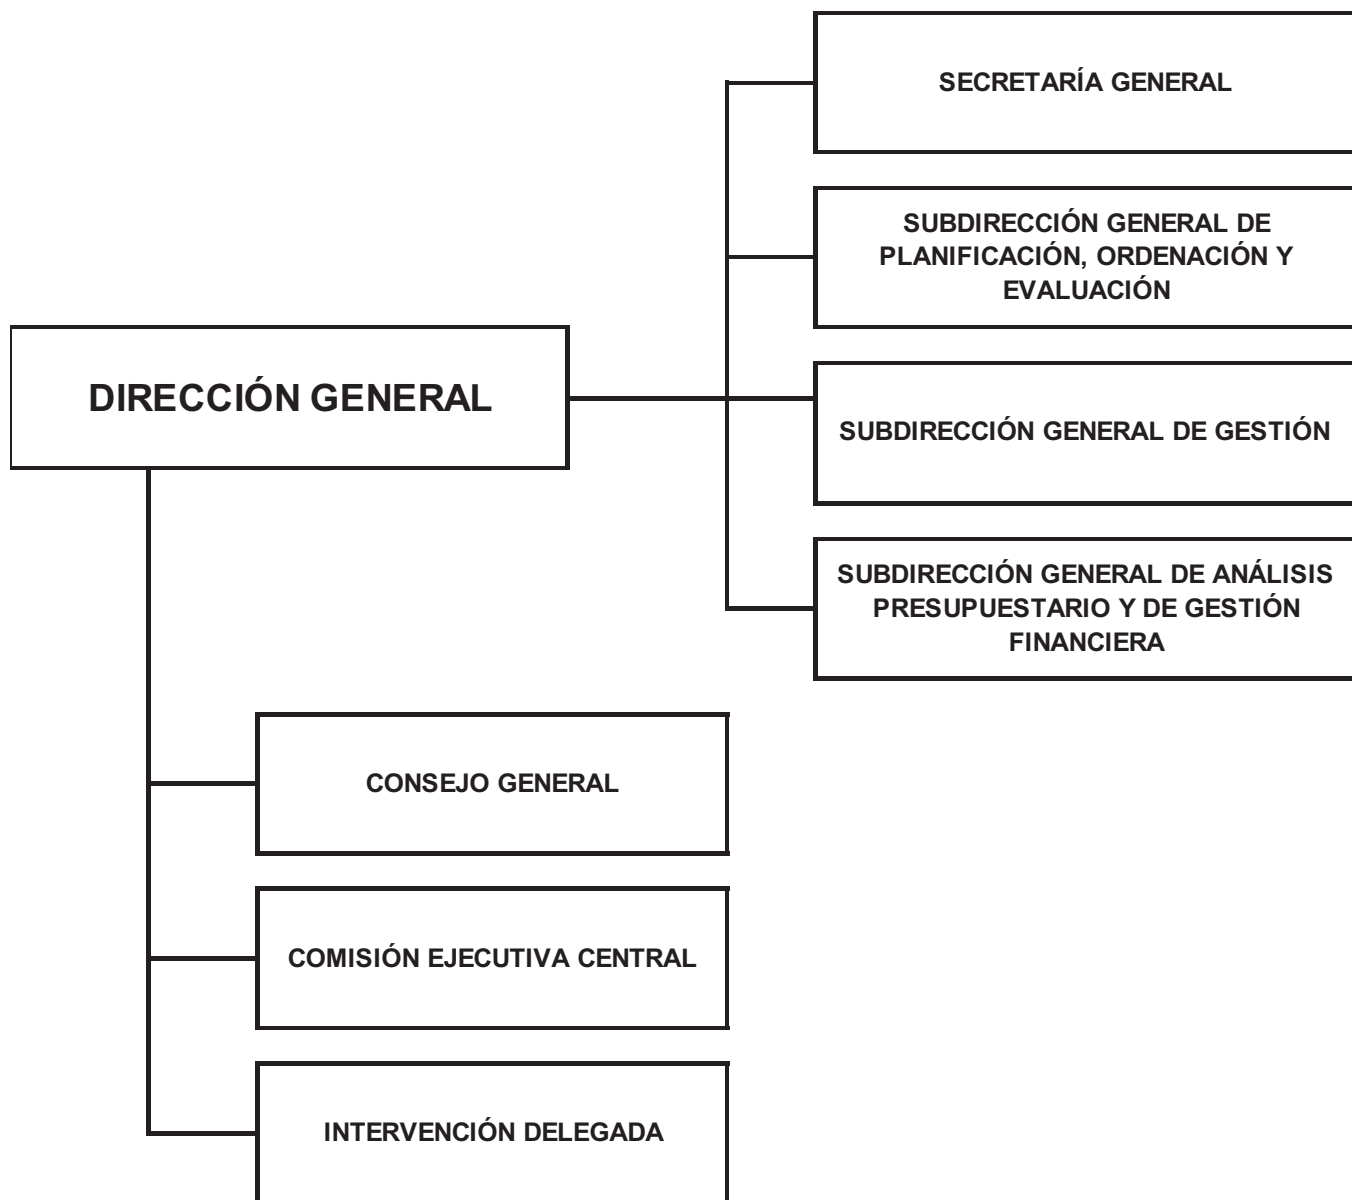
SECRETARÍA GENERAL

SUBDIRECCIÓN GENERAL DE PLANIFICACIÓN, ORDENACIÓN Y EVALUACIÓN

DIRECCIÓN GENERAL

SUBDIRECCIÓN GENERAL DE GESTIÓN

SUBDIRECCIÓN GENERAL DE ANÁLISIS PRESUPUESTARIO Y DE GESTIÓN FINANCIERA

CONSEJO GENERAL

COMISIÓN EJECUTIVA CENTRAL

INTERVENCIÓN DELEGADA